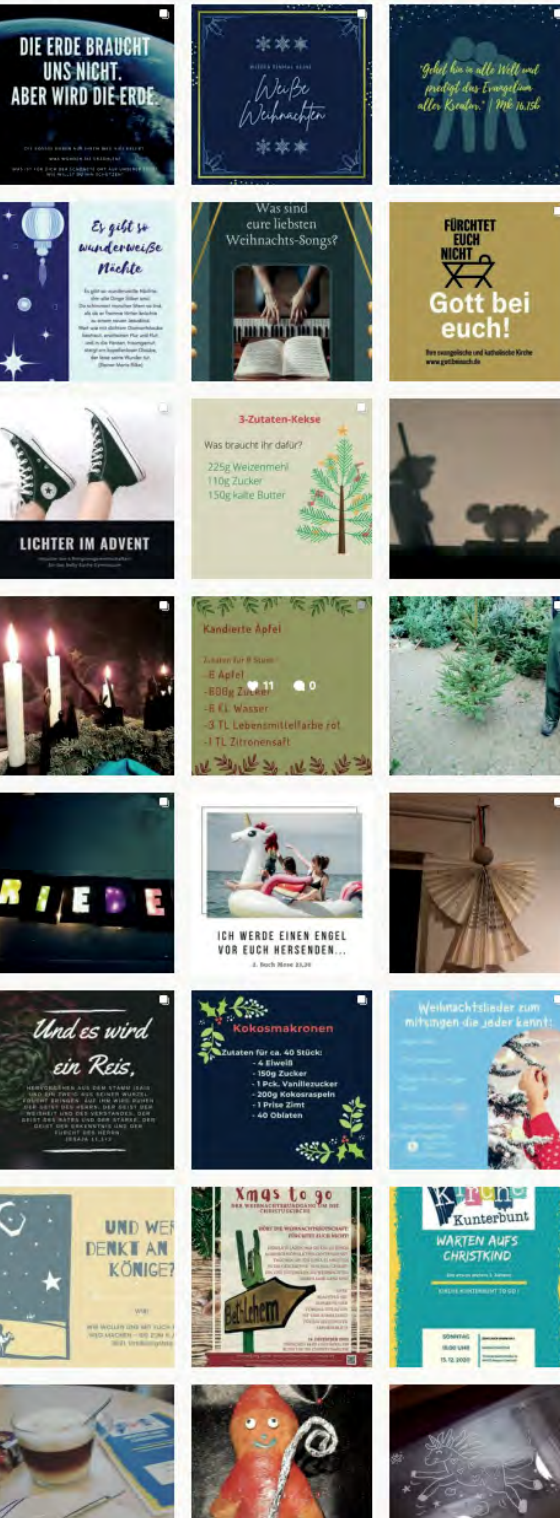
DIE ERDE BRAUCHT UNS NICHT. ABER WIR DIE ERDE.

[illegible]

Weiße Weihnachten

"Gehet hin in alle Welt und predigt das Evangelium aller Kreatur." | Mk 16,15b

Es gibt so wunderweiße Nächte

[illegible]

Was sind eure liebsten Weihnachts-Songs?

FÜRCHTET EUCH NICHT

Gott bei euch!

Ihre evangelische und katholische Kirche www.gottbeieuch.de

LICHTER IM ADVENT

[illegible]

3-Zutaten-Kekse

Was braucht ihr dafür?

225g Weizenmehl
110g Zucker
150g kalte Butter

Kandierte Äpfel

Zutaten für 6 Stück:
-6 Äpfel
-600g Zucker
-6 EL Wasser
-3 TL Lebensmittelfarbe rot
-1 TL Zitronensaft

11 0

RIEDE

ICH WERDE EINEN ENGEL VOR EUCH HERSENDEN...

2. Buch Mose 23,20

Und es wird ein Reis,

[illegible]

JESAJA 11,1-2

Kokosmakronen

Zutaten für ca. 40 Stück:
- 4 Eiweiß
- 150g Zucker
- 1 Pck. Vanillezucker
- 200g Kokosraspeln
- 1 Prise Zimt
- 40 Oblaten

Weihnachtslieder zum mitsingen die jeder kennt:

UND WER DENKT AN KÖNIGE?

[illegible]

Xmas to go

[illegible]

Bet'Lehem

Kirche Kunterbunt

WARTEN AUFS CHRISTKIND

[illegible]

SONNTAG
15:00 UHR
13.12.2020